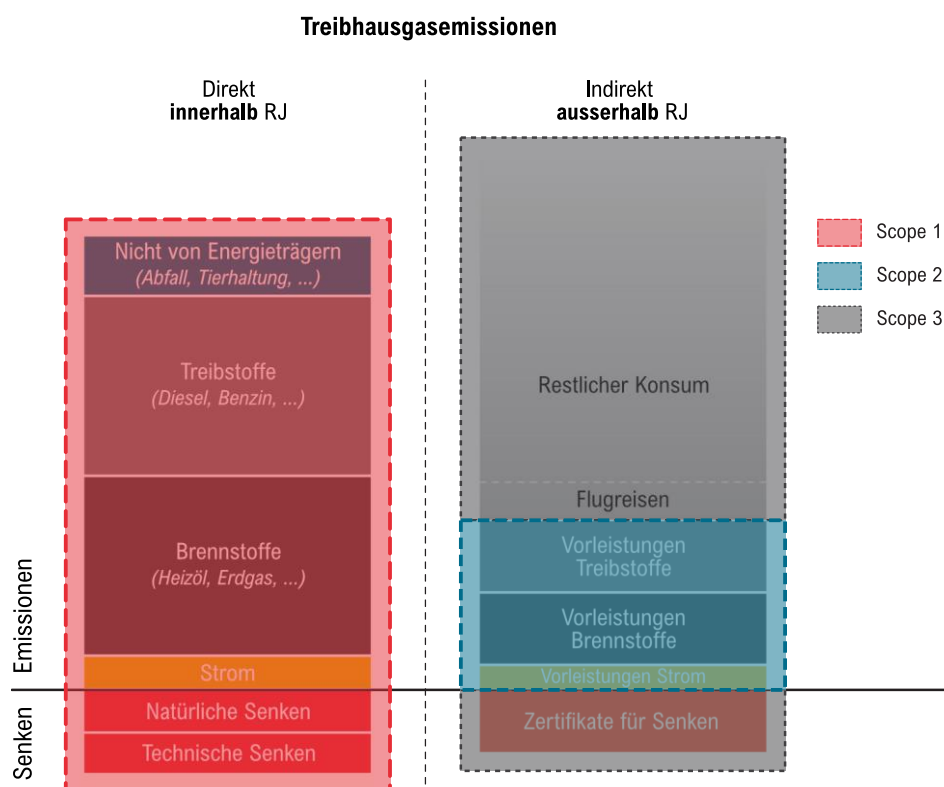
Treibhausgasemissionen

Direkt
**innerhalb** RJ

Indirekt
**ausserhalb** RJ

Nicht von Energieträgern
*(Abfall, Tierhaltung, ...)*

Treibstoffe
*(Diesel, Benzin, ...)*

Brennstoffe
*(Heizöl, Erdgas, ...)*

Strom

Natürliche Senken

Technische Senken

Restlicher Konsum

Flugreisen

Vorleistungen Treibstoffe

Vorleistungen Brennstoffe

Vorleistungen Strom

Zertifikate für Senken

Scope 1

Scope 2

Scope 3

Emissionen

Senken